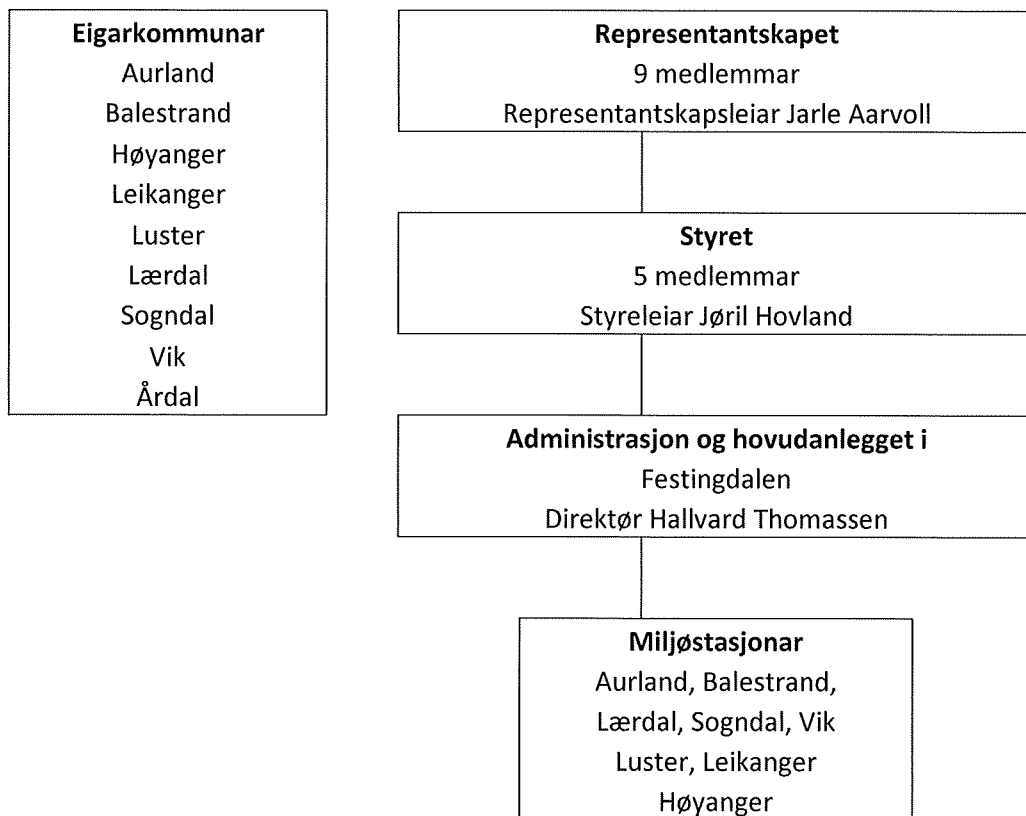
Eigarkommunar
Aurland
Balestrand
Høyanger
Leikanger
Luster
Lærdal
Sogndal
Vik
Årdal

Representantskapet
9 medlemmar
Representantskapsleiar Jarle Aarvoll

Styret
5 medlemmar
Styreleiar Jøril Hovland

Administrasjon og hovudanlegget i
Festingdalen
Direktør Hallvard Thomassen

Miljøstasjonar
Aurland, Balestrand,
Lærdal, Sogndal, Vik
Luster, Leikanger
Høyanger